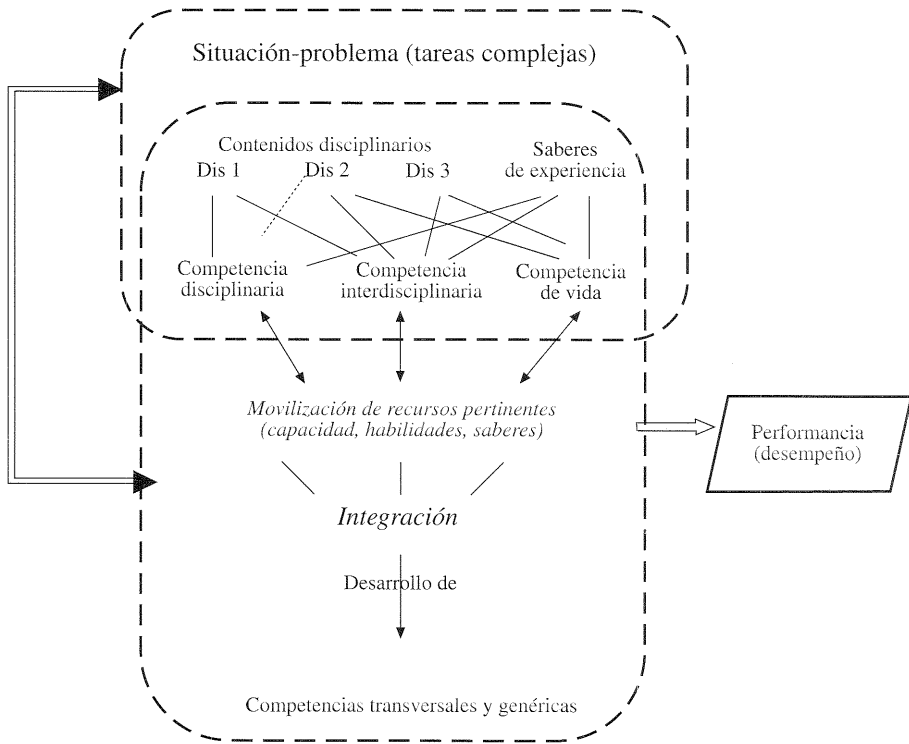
Situación-problema (tareas complejas)

Contenidos disciplinarios

Dis 1

Dis 2

Dis 3

Saberes de experiencia

Competencia disciplinaria

Competencia interdisciplinaria

Competencia de vida

Movilización de recursos pertinentes (capacidad, habilidades, saberes)

Performancia (desempeño)

Integración

Desarrollo de

Competencias transversales y genéricas